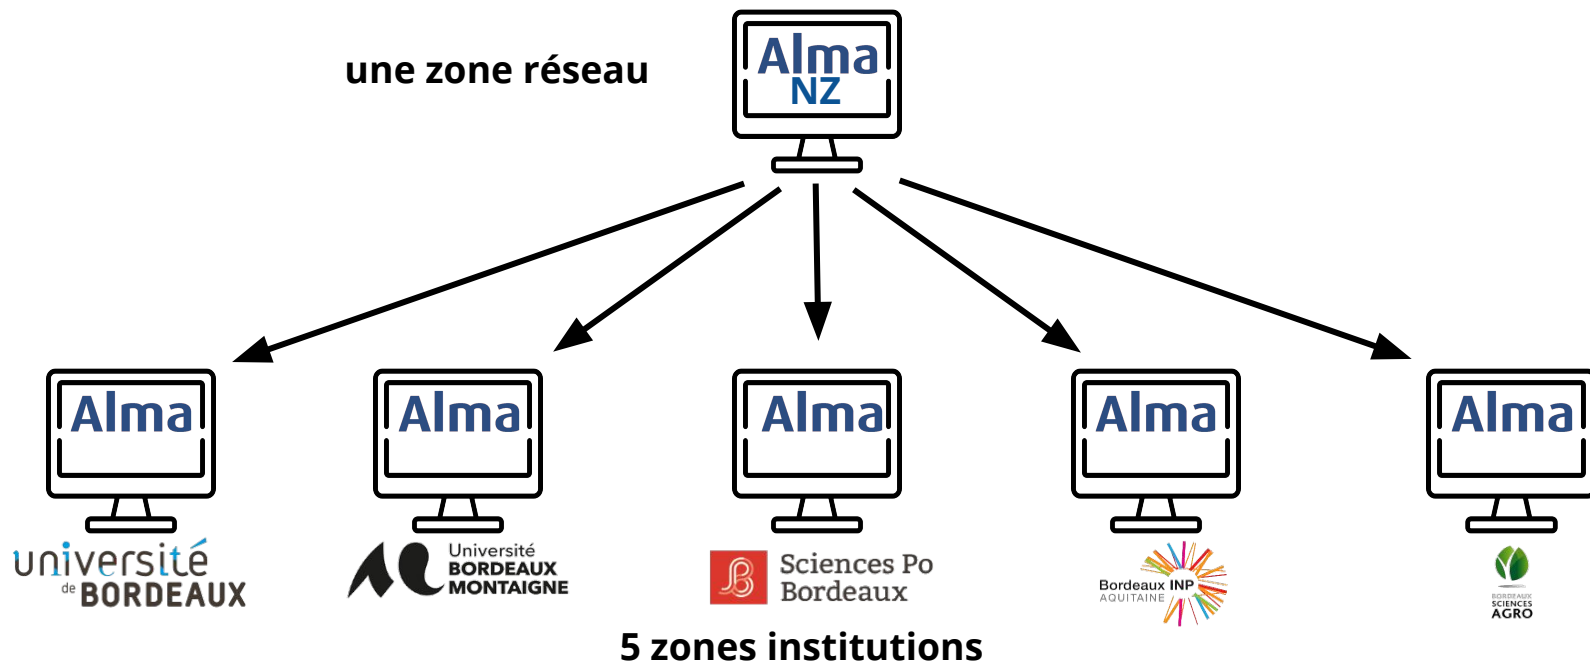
une zone réseau

Alma
NZ

Alma

Alma

Alma

Alma

Alma

université de BORDEAUX

Université BORDEAUX MONTAIGNE

Sciences Po Bordeaux

Bordeaux INP AQUITAINE

BORDEAUX SCIENCES AGRO

5 zones institutions